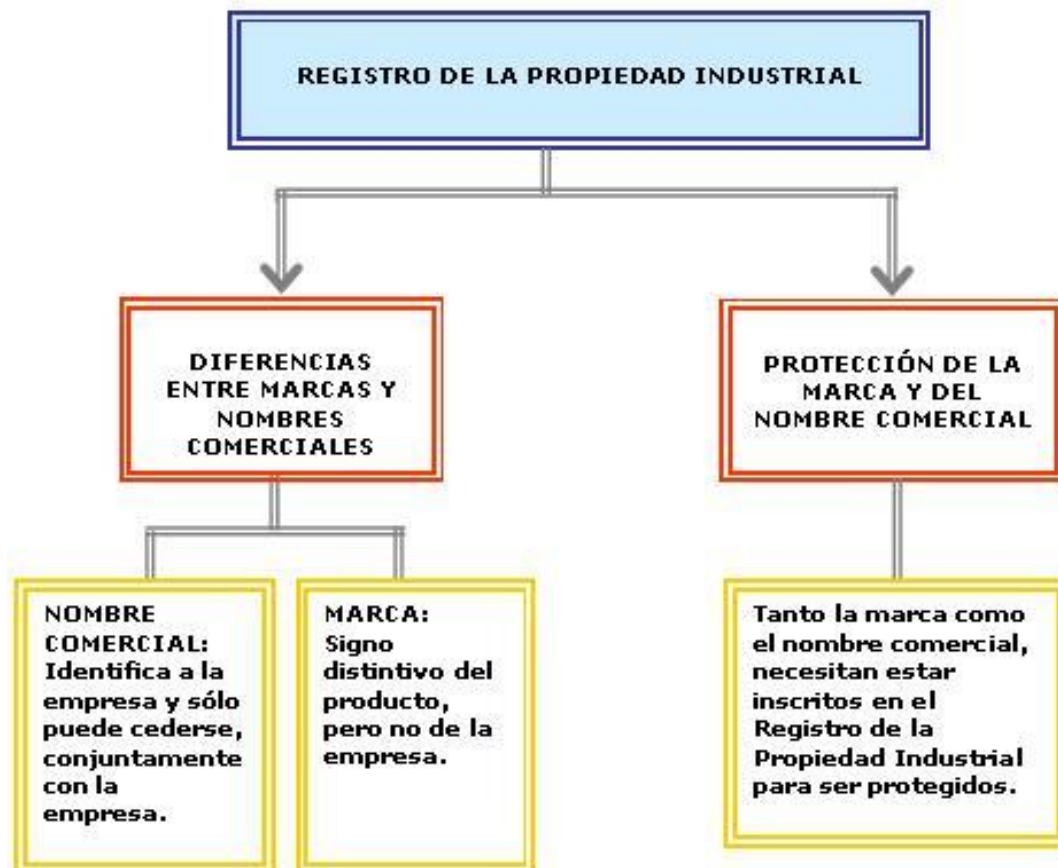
REGISTRO DE LA PROPIEDAD INDUSTRIAL

DIFERENCIAS ENTRE MARCAS Y NOMBRES COMERCIALES

NOMBRE COMERCIAL: Identifica a la empresa y sólo puede cederse, conjuntamente con la empresa.

MARCA: Signo distintivo del producto, pero no de la empresa.

PROTECCIÓN DE LA MARCA Y DEL NOMBRE COMERCIAL

Tanto la marca como el nombre comercial, necesitan estar inscritos en el Registro de la Propiedad Industrial para ser protegidos.